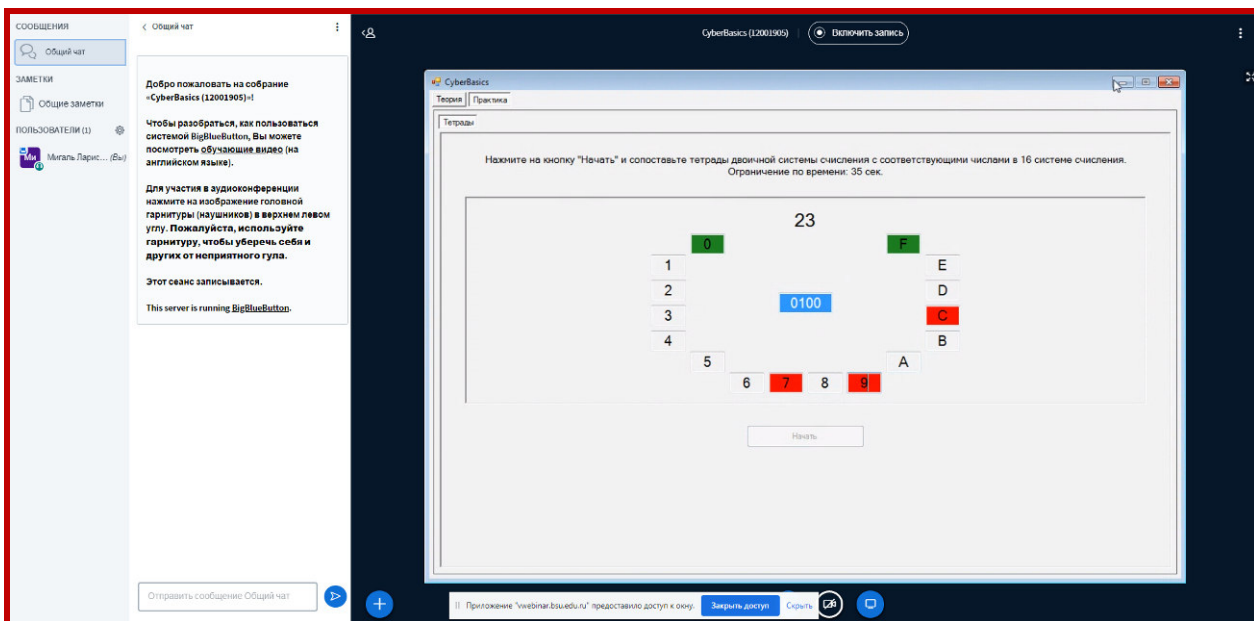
СООБЩЕНИЯ
Общий чат
ЗАМЕТКИ
Общие заметки
ПОЛЬЗОВАТЕЛИ (1)
Ми Мигаль Ларис... (Вы)

< Общий чат

Добро пожаловать на собрание «CyberBasics (12001905)»!

Чтобы разобраться, как пользоваться системой BigBlueButton, Вы можете посмотреть обучающие видео (на английском языке).

Для участия в аудиоконференции нажмите на изображение головной гарнитуры (наушников) в верхнем левом углу. Пожалуйста, используйте гарнитуру, чтобы уберечь себя и других от неприятного гула.

Этот сеанс записывается.

This server is running BigBlueButton.

Отправить сообщение Общий чат

CyberBasics (12001905) | Включить запись

CyberBasics
Теория | Практика
Тетрады

Нажмите на кнопку "Начать" и сопоставьте тетрады двоичной системы счисления с соответствующими числами в 16 системе счисления.
Ограничение по времени: 35 сек.

23

0 F
1 E
2 D
3 C
4 B
5 A
6 7 8 9

0100

Начать

Приложение "vwebinar.bsu.edu.ru" предоставило доступ к окну. Закрыть доступ Скрыть